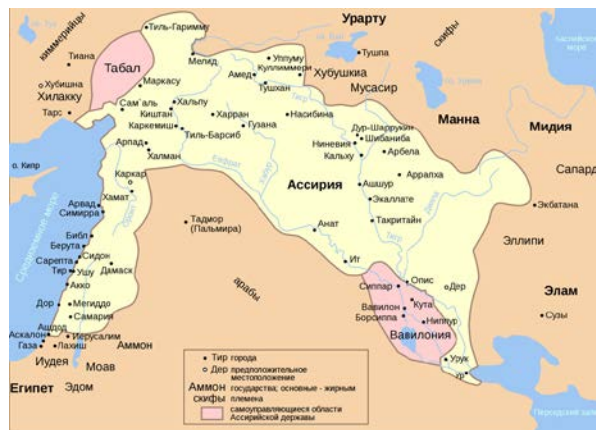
Урарту
киммерийцы
Тиль-Гаримму
скифы
Каспийское море
Тиана
Табал
Мелид
Уппуму
Куллиммери
Тушпа
Хубишна
Хилакку
Маркасу
Амед
Хубушкия
Тушхан
Мусасир
Тарс
Сам'аль
Хальпу
Харран
Насибина
Манна
Мидия
Киштан
Каркемиш
Тиль-Барсиб
Гузана
Дур-Шаррукин
Шибаниба
о. Кипр
Арпад
Ниневия
Арбела
Салард
Халман
Евфрат
Кальху
Ассирия
Аррапха
Каркар
Ашшур
Хамат
Экаллате
Экбатана
Арвад
Симирра
Тадмор (Пальмира)
Такритайн
Средиземное море
Библ
Берута
Анат
Эллипи
Сидон
Тигр
Сарепта
Дамаск
Иг
Тир
Ушу
Опис
Акко
арабы
Сиппар
Дер
Элам
Дор
Мегиддо
Кута
Вавилон
Самария
Борсиппа
Ниппур
Сузы
Ашдод
Иерусалим
Аммон
Вавилония
Аскалон
Газа
Лахиш
• Тир города
○ Дер предположительное местоположение
Урук
Иудея
Аммон государства; основные - жирным
Ур
Моав
скифы племена
Египет
Эдом
самоуправляющиеся области Ассирийской державы
Персидский залив